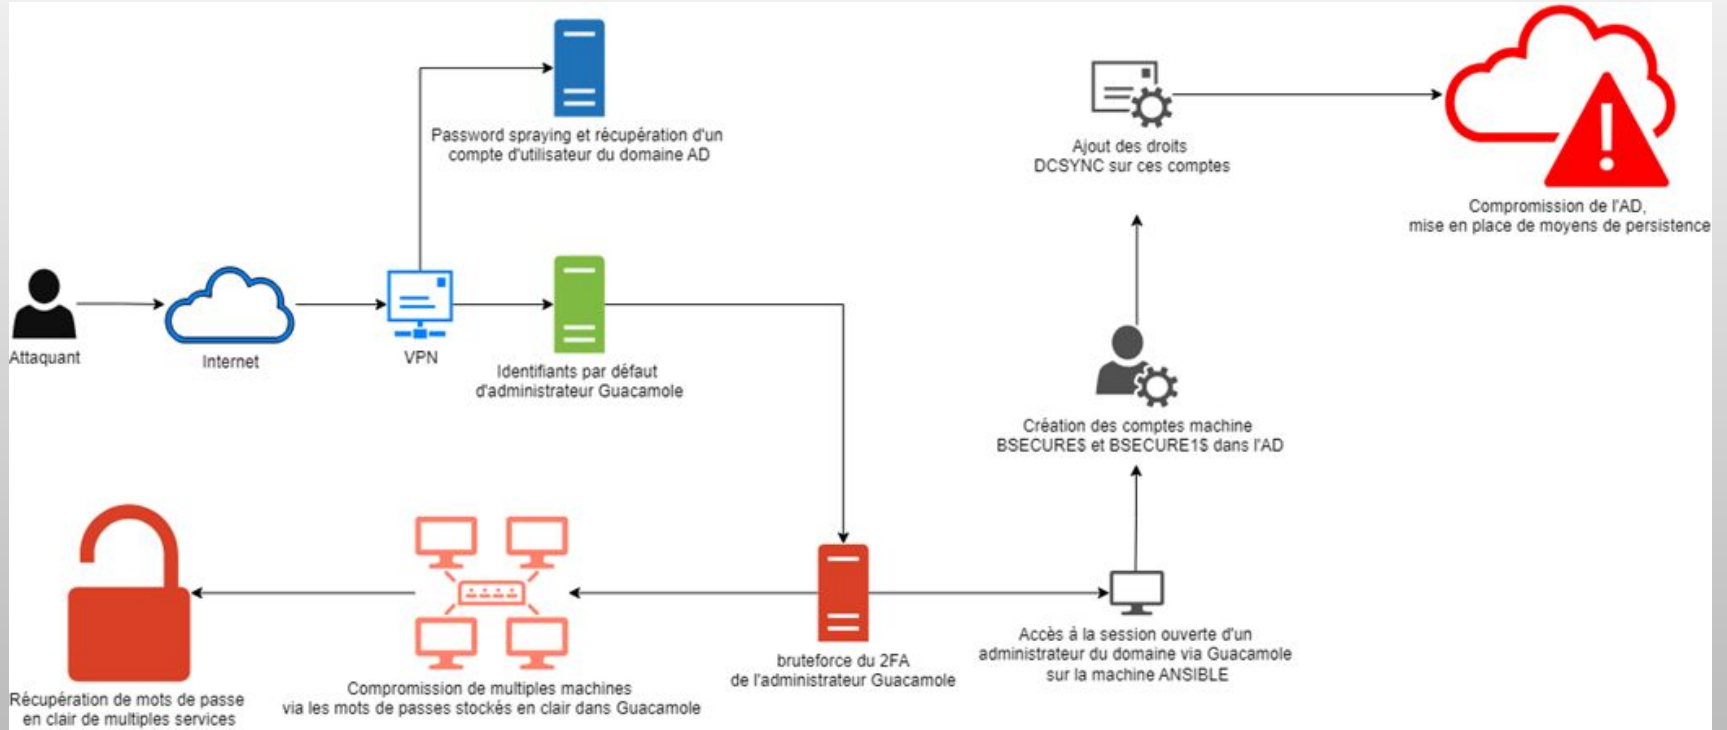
Password spraying et récupération d'un compte d'utilisateur du domaine AD

Ajout des droits DCSYNC sur ces comptes

Compromission de l'AD, mise en place de moyens de persistence

Attaquant

Internet

VPN

Identifiants par défaut d'administrateur Guacamole

Création des comptes machine BSECURE$ et BSECURE1$ dans l'AD

Récupération de mots de passe en clair de multiples services

Compromission de multiples machines via les mots de passes stockés en clair dans Guacamole

bruteforce du 2FA de l'administrateur Guacamole

Accès à la session ouverte d'un administrateur du domaine via Guacamole sur la machine ANSIBLE